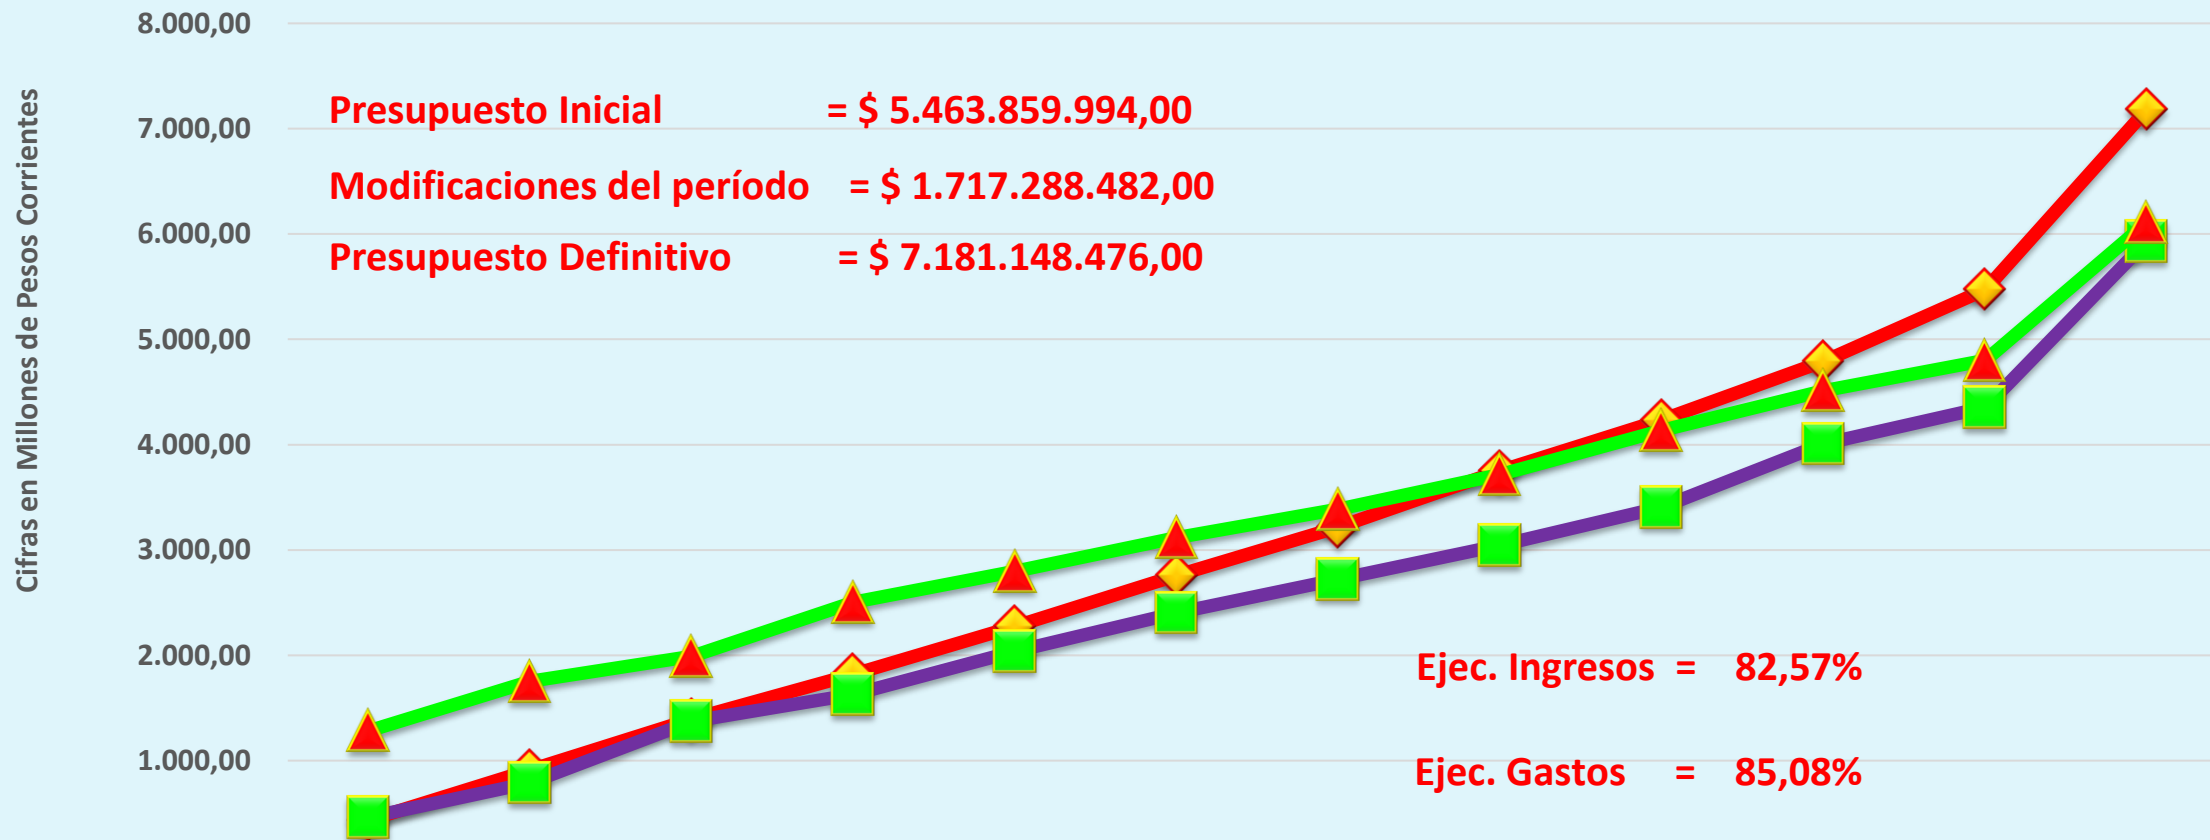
8.000,00
7.000,00
6.000,00
5.000,00
4.000,00
3.000,00
2.000,00
1.000,00

Cifras en Millones de Pesos Corrientes

Presupuesto Inicial = $ 5.463.859.994,00

Modificaciones del período = $ 1.717.288.482,00

Presupuesto Definitivo = $ 7.181.148.476,00

Ejec. Ingresos = 82,57%

Ejec. Gastos = 85,08%